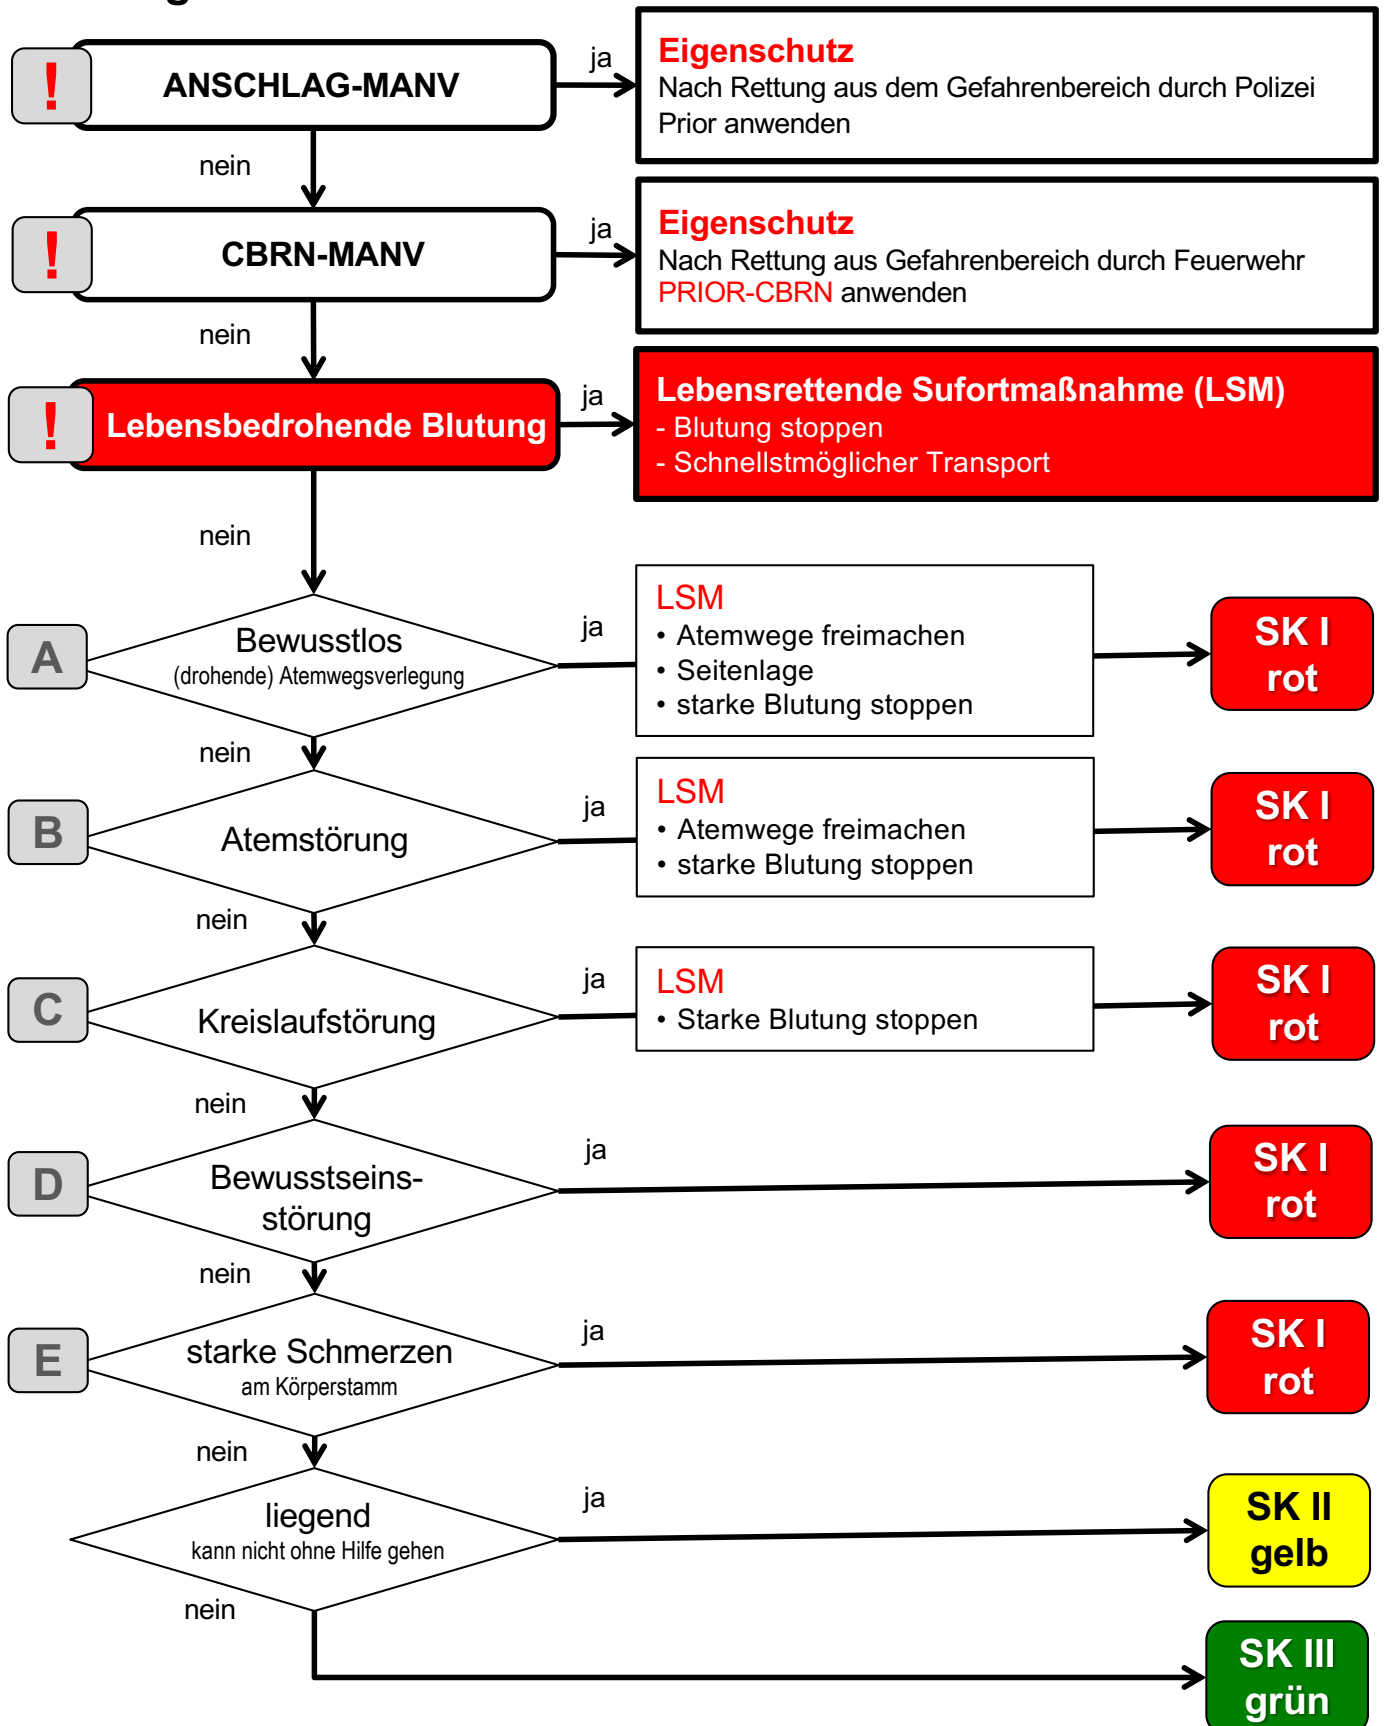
!

ANSCHLAG-MANV

ja

Eigenschutz
Nach Rettung aus dem Gefahrenbereich durch Polizei Prior anwenden

nein

!

CBRN-MANV

ja

Eigenschutz
Nach Rettung aus Gefahrenbereich durch Feuerwehr PRIOR-CBRN anwenden

nein

!

Lebensbedrohende Blutung

ja

Lebensrettende Sufortmaßnahme (LSM)
- Blutung stoppen
- Schnellstmöglicher Transport

nein

A

Bewusstlos
(drohende) Atemwegsverlegung

ja

LSM
• Atemwege freimachen
• Seitenlage
• starke Blutung stoppen

SK I rot

nein

B

Atemstörung

ja

LSM
• Atemwege freimachen
• starke Blutung stoppen

SK I rot

nein

C

Kreislaufstörung

ja

LSM
• Starke Blutung stoppen

SK I rot

nein

D

Bewusstseins-störung

ja

SK I rot

nein

E

starke Schmerzen
am Körperstamm

ja

SK I rot

nein

liegend
kann nicht ohne Hilfe gehen

ja

SK II gelb

nein

SK III grün